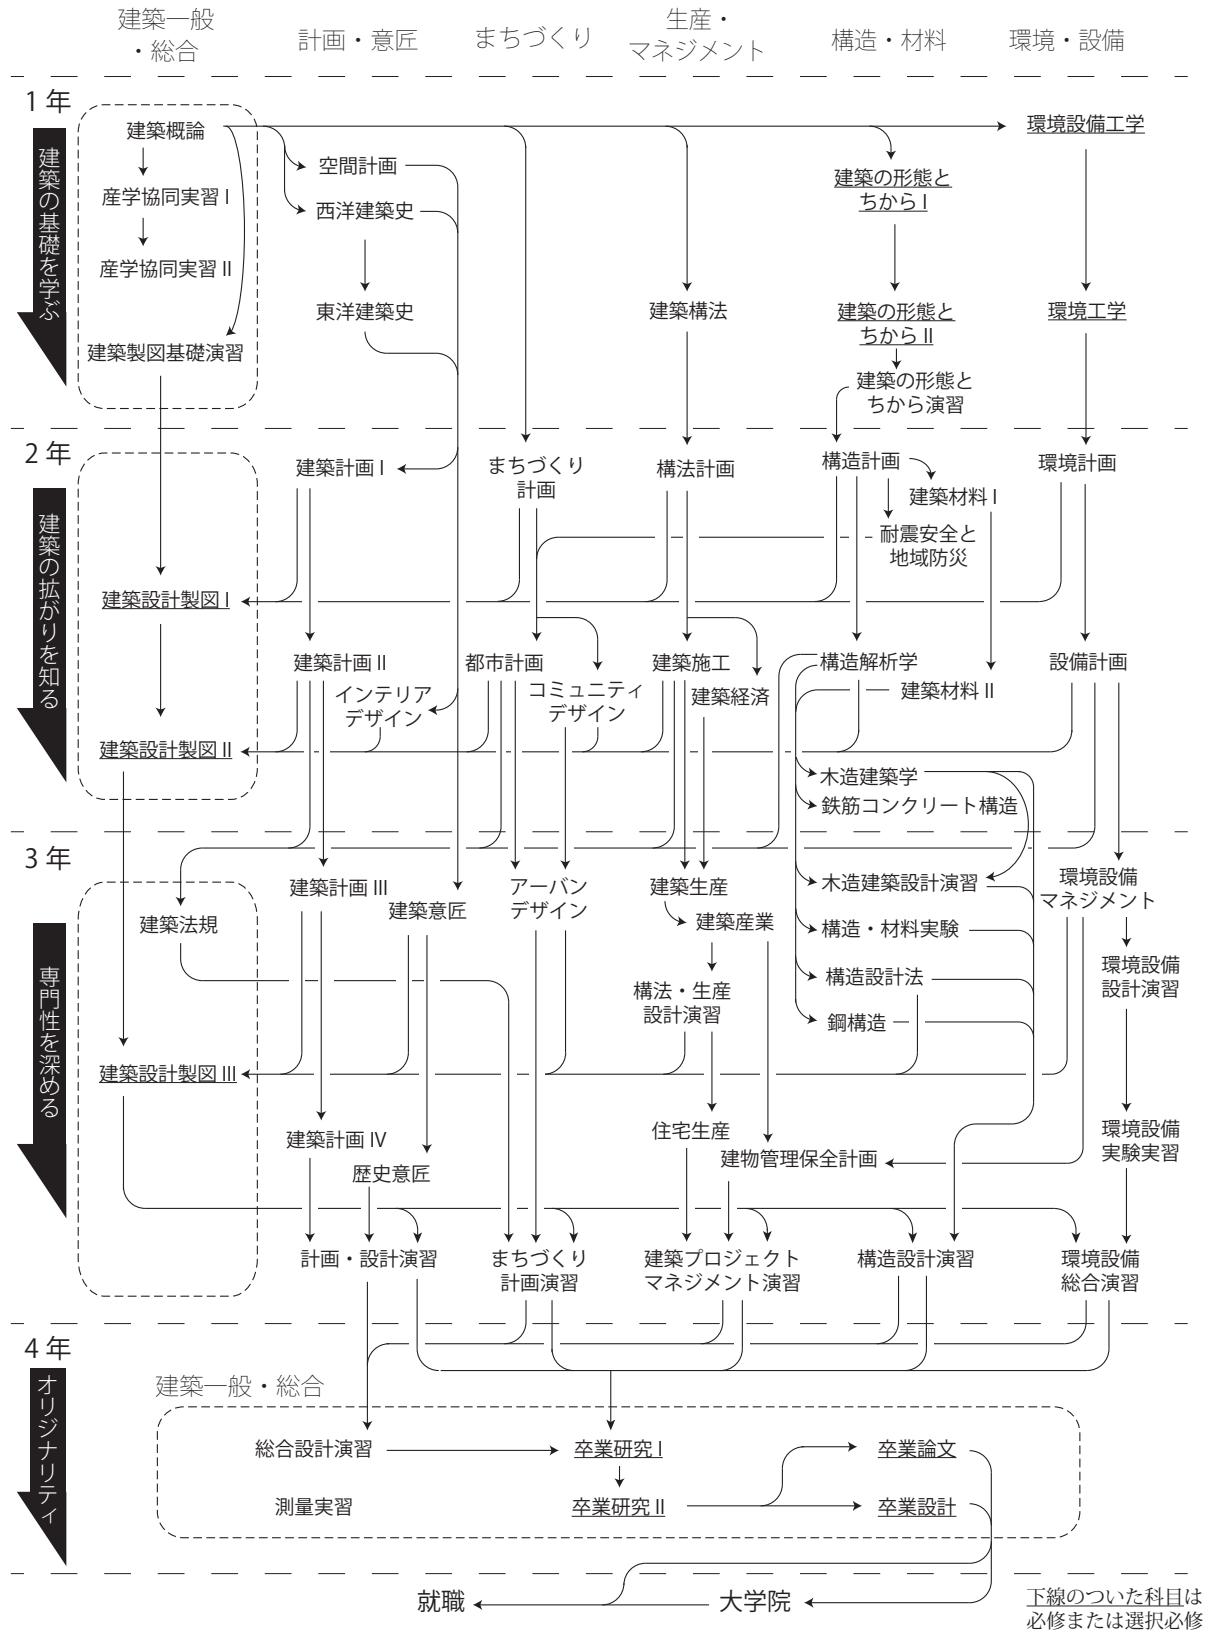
建築一般・総合　計画・意匠　まちづくり　生産・マネジメント　構造・材料　環境・設備

1年
建築の基礎を学ぶ

建築概論
産学協同実習 I
産学協同実習 II
建築製図基礎演習
空間計画
西洋建築史
東洋建築史
建築構法
建築の形態とちから I
建築の形態とちから II
建築の形態とちから演習
環境設備工学
環境工学

2年
建築の拡がりを知る

建築設計製図 I
建築設計製図 II
建築計画 I
建築計画 II
インテリアデザイン
まちづくり計画
都市計画
コミュニティデザイン
構法計画
建築施工
建築経済
構造計画
建築材料 I
耐震安全と地域防災
構造解析学
建築材料 II
木造建築学
鉄筋コンクリート構造
環境計画
設備計画

3年
専門性を深める

建築法規
建築設計製図 III
建築計画 III
建築意匠
建築計画 IV
歴史意匠
アーバンデザイン
建築生産
建築産業
構法・生産設計演習
住宅生産
建物管理保全計画
木造建築設計演習
構造・材料実験
構造設計法
鋼構造
環境設備マネジメント
環境設備設計演習
環境設備実験実習
計画・設計演習
まちづくり計画演習
建築プロジェクトマネジメント演習
構造設計演習
環境設備総合演習

4年
オリジナリティ

建築一般・総合
総合設計演習
測量実習
卒業研究 I
卒業研究 II
卒業論文
卒業設計

就職
大学院

下線のついた科目は必修または選択必修